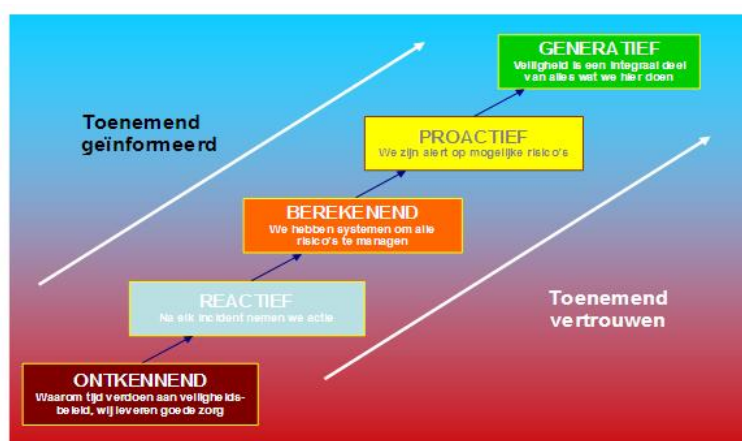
GENERATIEF
Veiligheid is een integraal deel van alles wat we hier doen

Toenemend geïnformeerd

PROACTIEF
We zijn alert op mogelijke risico's

BEREKENEND
We hebben systemen om alle risico's te managen

REACTIEF
Na elk incident nemen we actie

Toenemend vertrouwen

ONTKENNEND
Waarom tijd verdoen aan veiligheidsbeleid, wij leveren goede zorg